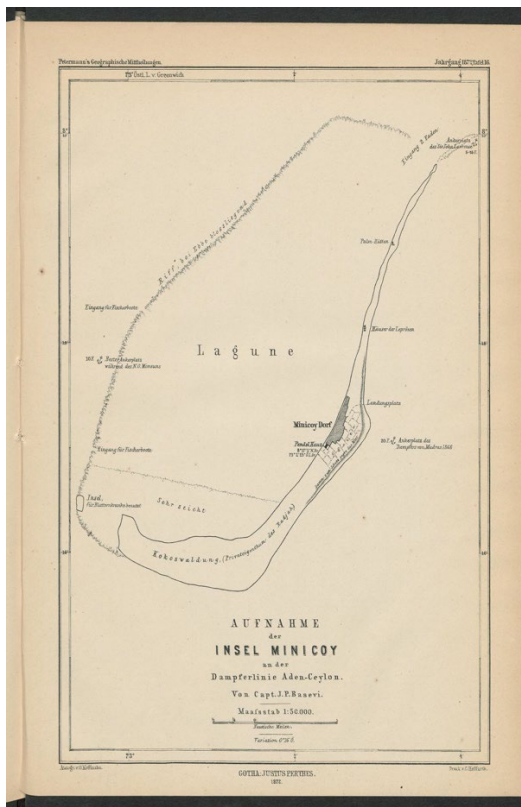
Petermann's Geographische Mittheilungen. Jahrgang 1877, Tafel 16.

73° Östl. L. v. Greenwich

8°

8°

Eingang f. Boote

Ankerplatz des Str. John Lawrence

Riff, bei Ebbe hervortretend

Palm-Hütten

Eingang für Fischerboote

Häuser der Leprösen

10 F. Bester Ankerplatz während des N.O. Monsuns

Lagune

Landungsplatz

Minicoy Dorf

Thee-Haus

10 F. Ankerplatz des Dampfers von Madras 1868

Eingang für Fischerboote

Insel. Für Kokosnüsse benutzt

Sehr seicht

Kokoswaldung. (Privateigenthum des Radjah)

AUFNAHME
der
INSEL MINICOY
an der
Dampferlinie Aden-Ceylon.
Von Capt. J. P. Basevi.

Maassstab 1:50.000.

Nautische Meilen.

Variation 0°30' E.

73°

Gez. v. C. Kiesling.

Stich v. C. Kiesling.

GOTHA: JUSTUS PERTHES.
1877.